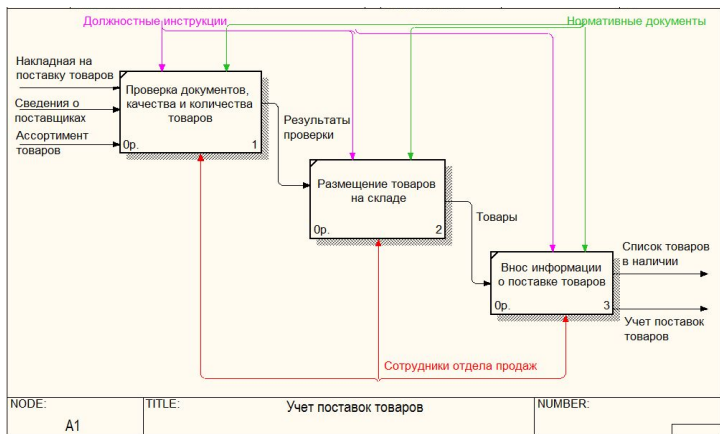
Должностные инструкции

Нормативные документы

Накладная на поставку товаров

Сведения о поставщиках

Ассортимент товаров

Проверка документов, качества и количества товаров

0р.

1

Результаты проверки

Размещение товаров на складе

0р.

2

Товары

Внос информации о поставке товаров

0р.

3

Список товаров в наличии

Учет поставок товаров

Сотрудники отдела продаж

| NODE: A1 | TITLE: Учет поставок товаров | NUMBER: |
|---|---|---|